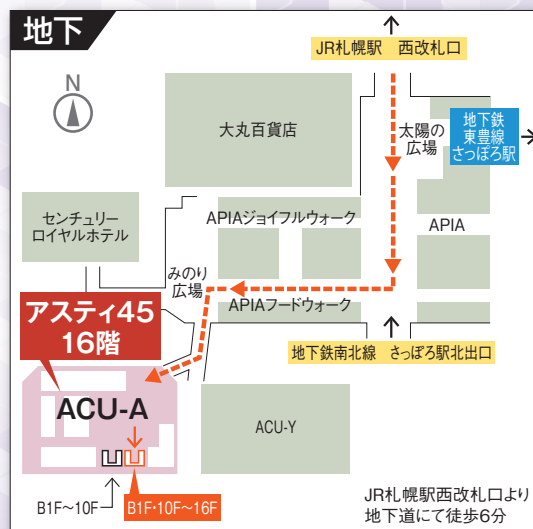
地下

N

JR札幌駅　西改札口

大丸百貨店

太陽の広場

地下鉄東豊線さっぽろ駅

センチュリーロイヤルホテル

APIAジョイフルウォーク

APIA

みのり広場

APIAフードウォーク

アスティ45
16階

地下鉄南北線　さっぽろ駅北出口

ACU-A

ACU-Y

B1F〜10F

B1F･10F〜16F

JR札幌駅西改札口より地下道にて徒歩6分